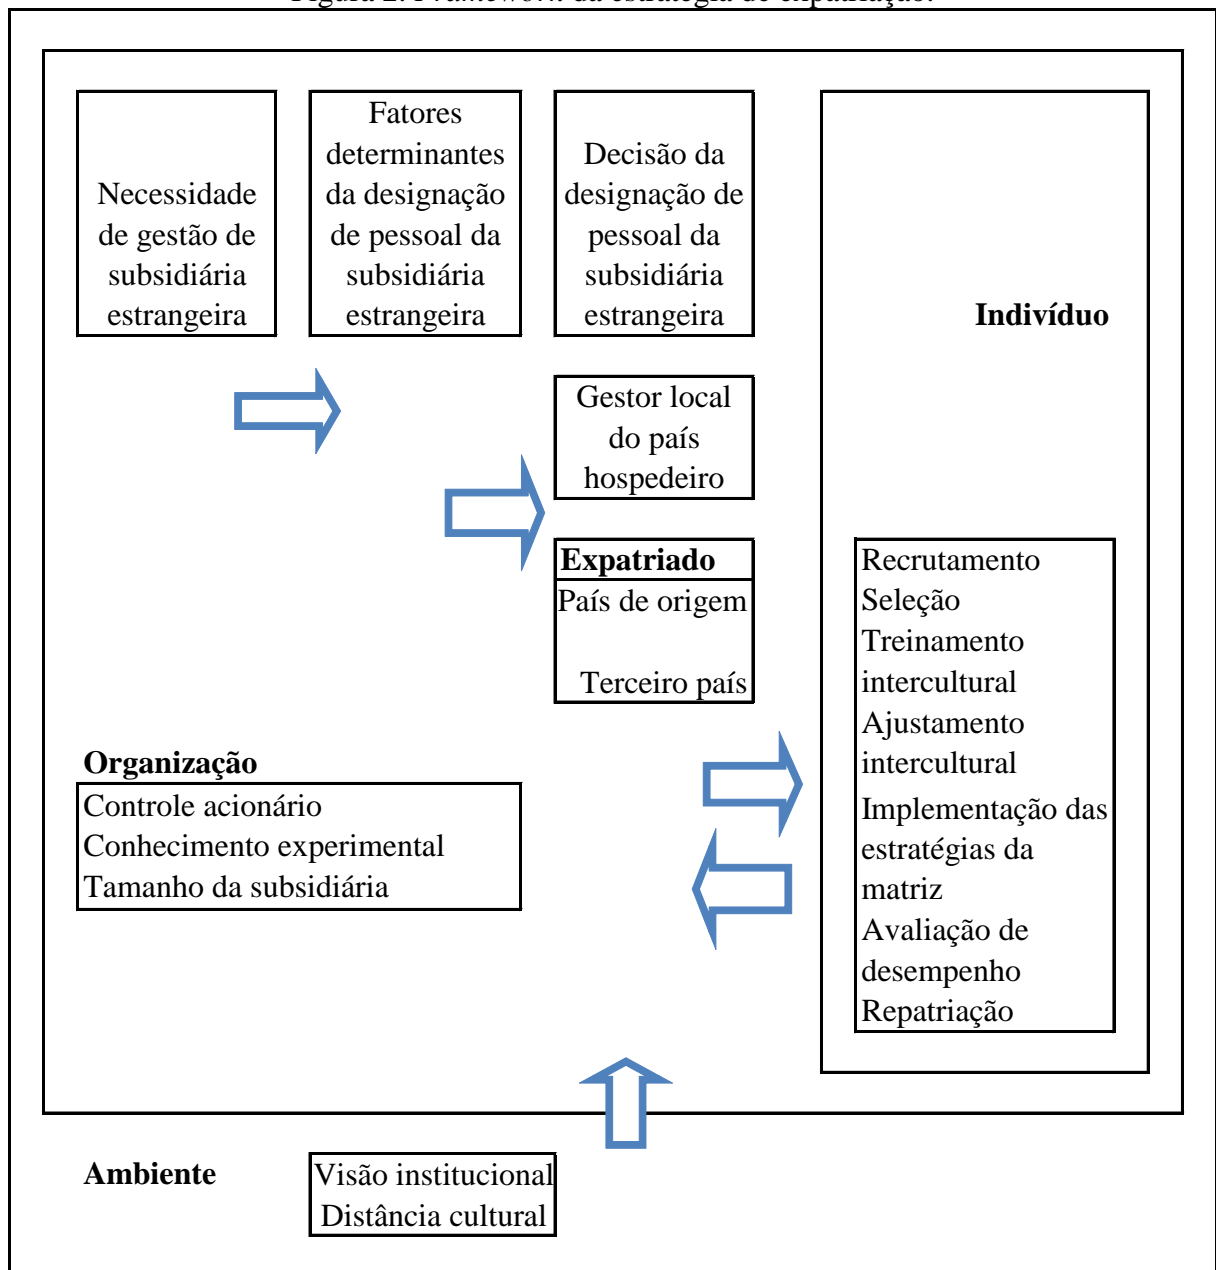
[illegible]

Necessidade de gestão de subsidiária estrangeira

Fatores determinantes da designação de pessoal da subsidiária estrangeira

Decisão da designação de pessoal da subsidiária estrangeira

Indivíduo

Gestor local do país hospedeiro

Expatriado
País de origem
Terceiro país

Recrutamento
Seleção
Treinamento intercultural
Ajustamento intercultural
Implementação das estratégias da matriz
Avaliação de desempenho
Repatriação

Organização
Controle acionário
Conhecimento experimental
Tamanho da subsidiária

Ambiente
Visão institucional
Distância cultural